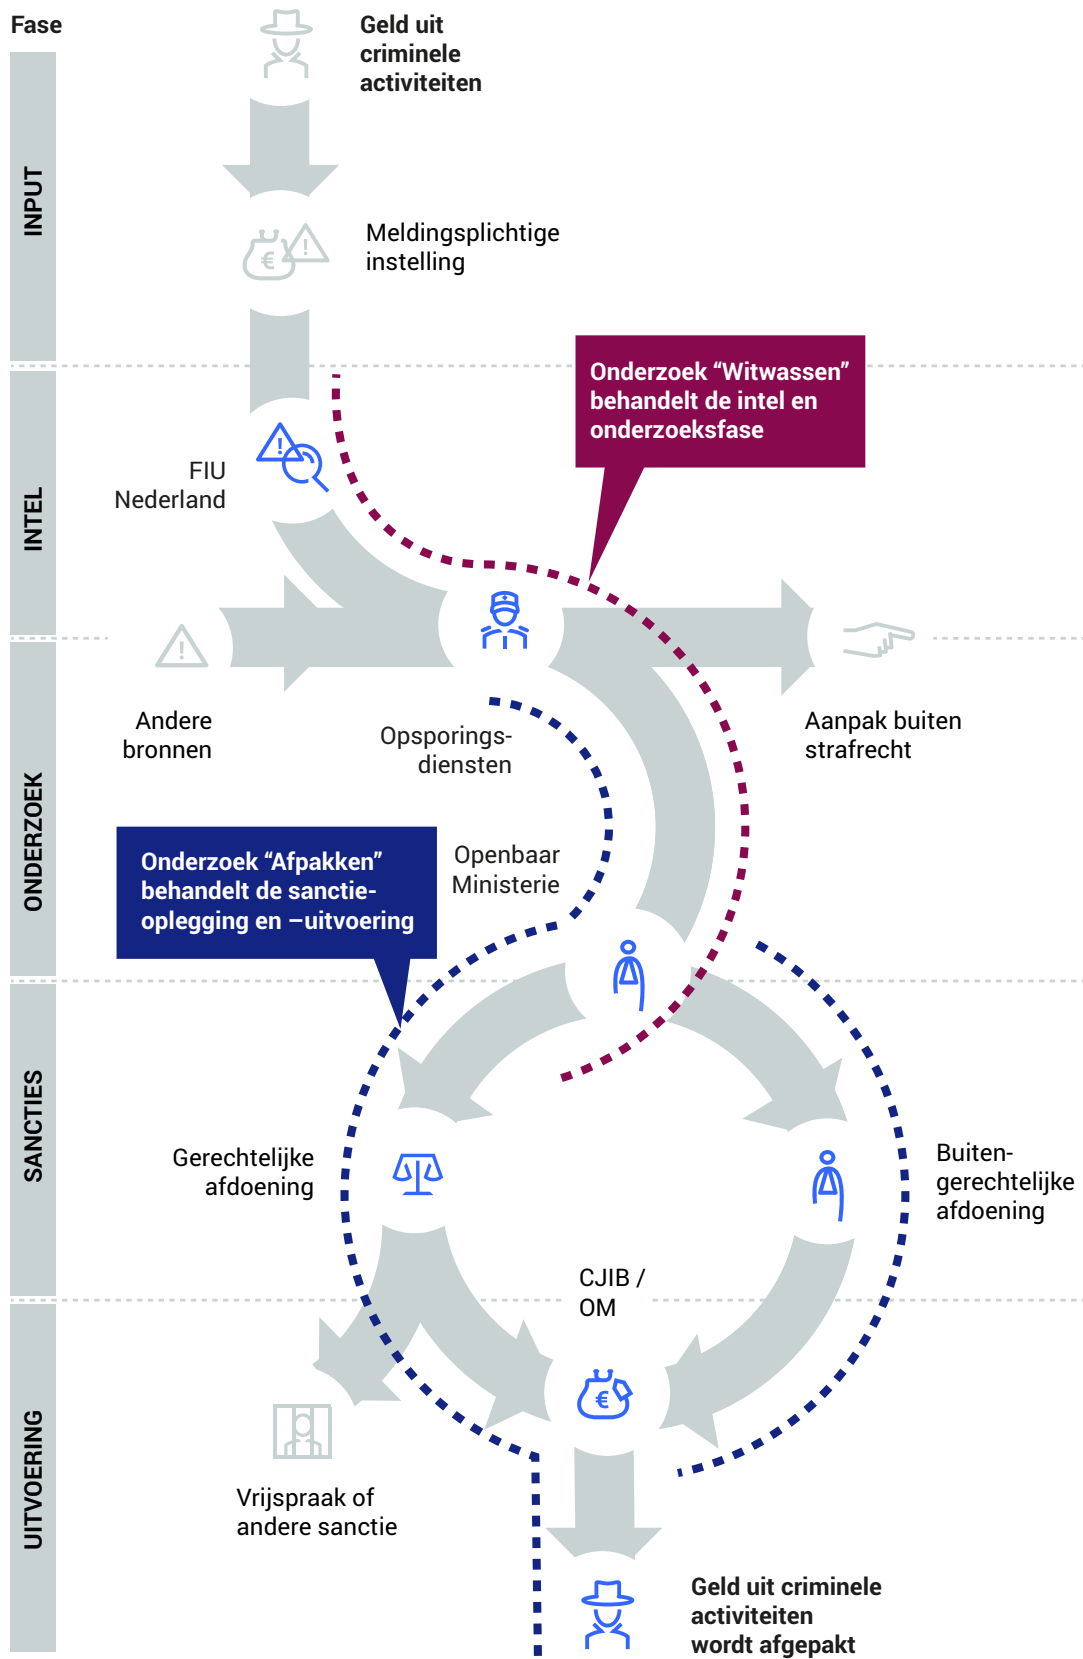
Fase

INPUT

INTEL

ONDERZOEK

SANCTIES

UITVOERING

Geld uit criminele activiteiten

Meldingsplichtige instelling

Onderzoek “Witwassen” behandelt de intel en onderzoeksfase

FIU Nederland

Andere bronnen

Opsporingsdiensten

Aanpak buiten strafrecht

Onderzoek “Afpakken” behandelt de sanctieoplegging en –uitvoering

Openbaar Ministerie

Gerechtelijke afdoening

Buitengerechtelijke afdoening

CJIB / OM

Vrijspraak of andere sanctie

Geld uit criminele activiteiten wordt afgepakt